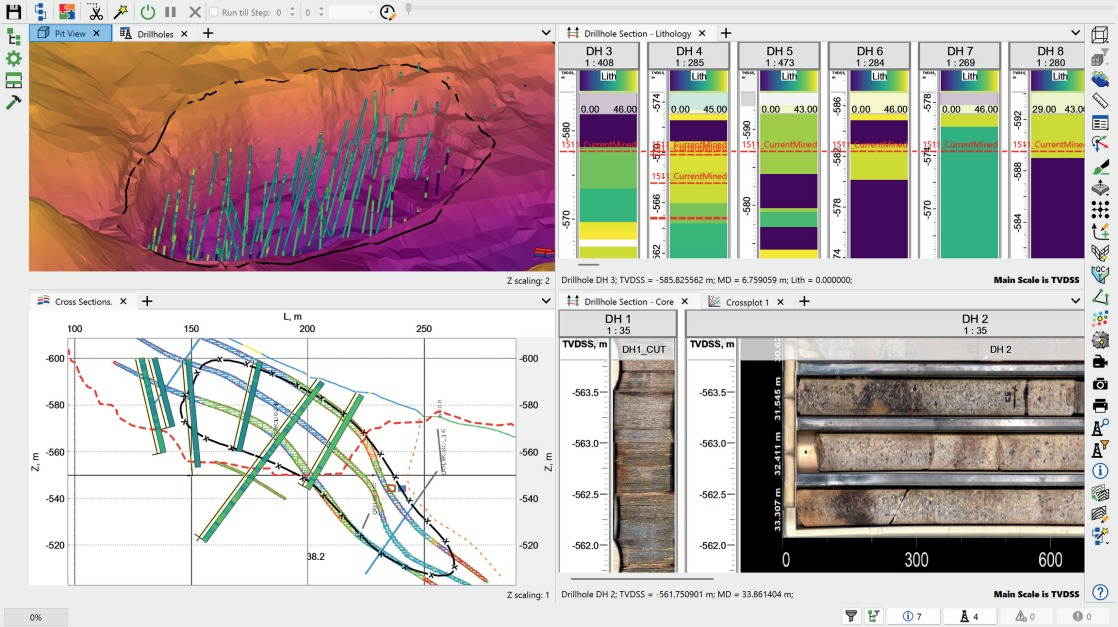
Run till Step: 0 0

Pit View ×
Drillholes ×
+

Z scaling: 2

Drillhole Section - Lithology ×
+

DH 3
1 : 408
TVDSS
Lith
0.00 46.00
-580
-570
1511_CurrentMined

DH 4
1 : 285
Lith
-574
0.00 45.00
1511_CurrentMined
-566
-562

DH 5
1 : 473
Lith
0.00 46.00
-590
-580
1511_CurrentMined

DH 6
1 : 284
Lith
-586
0.00 46.00
-582
-578
-574

DH 7
1 : 269
Lith
-578
0.00 46.00
-574
-570
1511_CurrentMined

DH 8
1 : 280
Lith
-592
29.00 43.00
-588
-584
1511_CurrentMined

Drillhole DH 3; TVDSS = -585.825562 m; MD = 6.759059 m; Lith = 0.000000;
Main Scale is TVDSS

Cross Sections. ×
+
L, m
100 150 200 250
-600
-580
-560
-540
-520
Z, m
38.2
Z scaling: 1

Drillhole Section - Core ×
Crossplot 1 ×
+

DH 1
1 : 35
TVDSS, m
DH1_CUT
-563.5
-563.0
-562.5
-562.0

DH 2
1 : 35
TVDSS, m
DH 2
-563.5
-563.0
-562.5
-562.0
31.546 m
32.411 m
33.307 m
0 300 600

Drillhole DH 2; TVDSS = -561.750901 m; MD = 33.861404 m;
Main Scale is TVDSS

0%
7
4
0
0